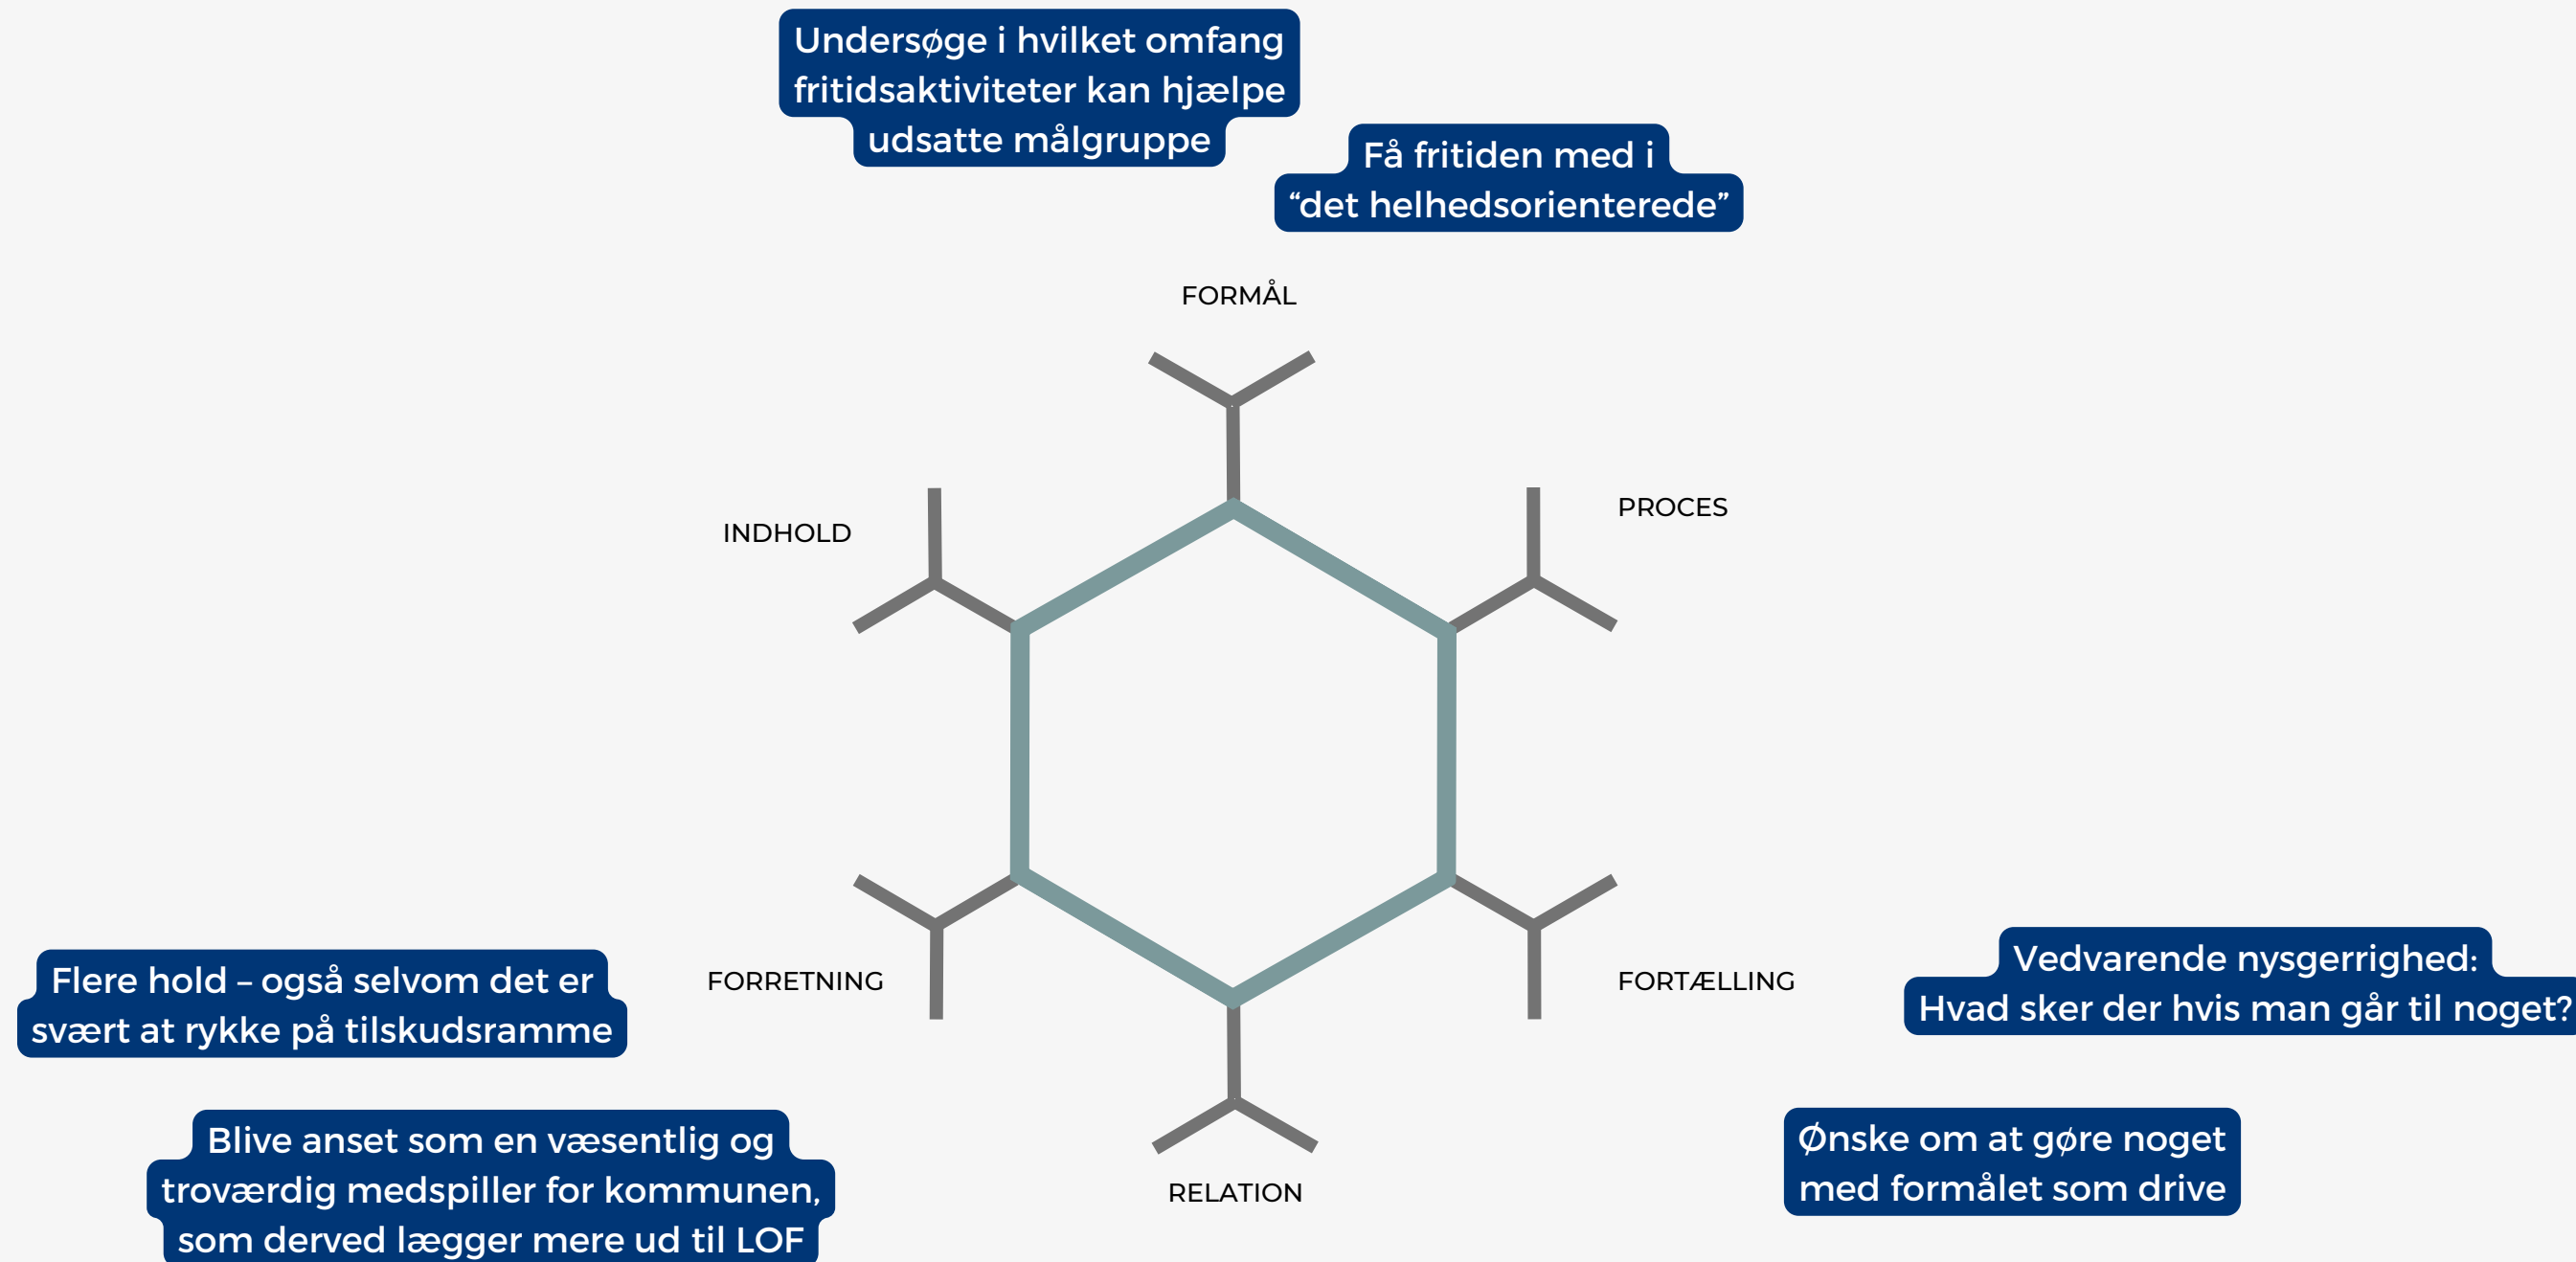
Undersøge i hvilket omfang fritidsaktiviteter kan hjælpe udsatte målgruppe

Få fritiden med i “det helhedsorienterede”

FORMÅL

INDHOLD

PROCES

FORRETNING

FORTÆLLING

RELATION

Flere hold – også selvom det er svært at rykke på tilskudsramme

Vedvarende nysgerrighed: Hvad sker der hvis man går til noget?

Blive anset som en væsentlig og troværdig medspiller for kommunen, som derved lægger mere ud til LOF

Ønske om at gøre noget med formålet som drive